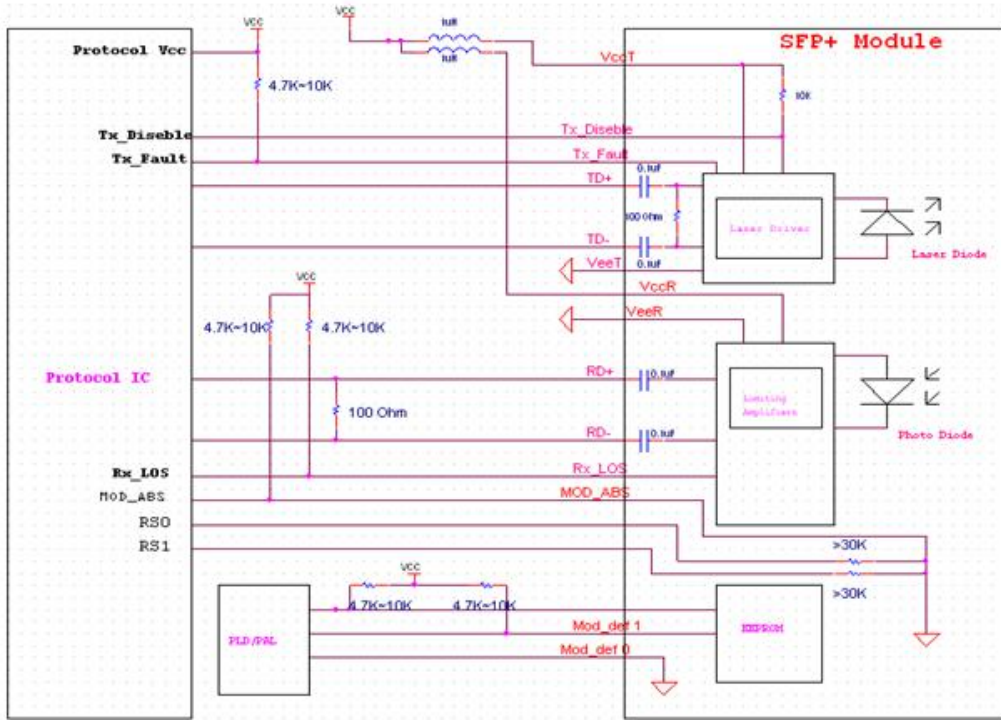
VCC
VCC
1uH
1uH
SFP+ Module
Protocol Vcc
4.7K~10K
VccT
10K
Tx_Diseble
Tx_Diseble
Tx_Fault
Tx_Fault
TD+
0.1uf
100 Ohm
Laser Driver
TD-
0.1uf
VeeT
Laser Diode
VCC
VccR
4.7K~10K
4.7K~10K
VeeR
Protocol IC
RD+
0.1uf
Limiting Amplifiers
100 Ohm
RD-
0.1uf
Photo Diode
Rx_LOS
Rx_LOS
MOD_ABS
MOD_ABS
RS0
RS1
>30K
VCC
>30K
PLD/PAL
4.7K~10K
4.7K~10K
Mod_def 1
EEPROM
Mod_def 0